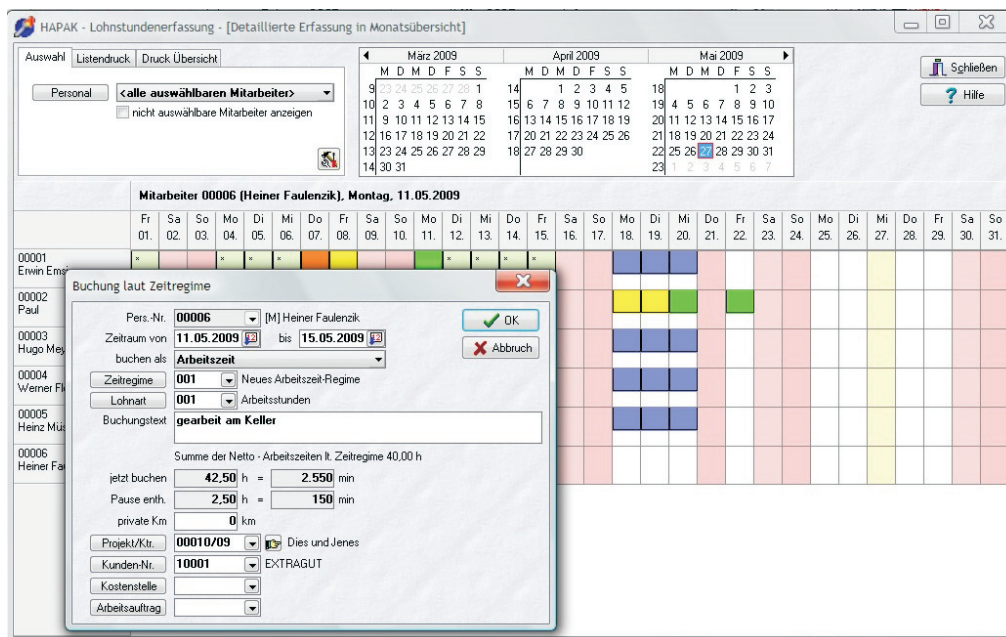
HAPAK - Lohnstundenerfassung - [Detaillierte Erfassung in Monatsübersicht]

Auswahl | Listendruck | Druck Übersicht

Personal | <alle auswählbaren Mitarbeiter>

nicht auswählbare Mitarbeiter anzeigen

März 2009
M D M D F S S
9 23 24 25 26 27 28 1
10 2 3 4 5 6 7 8
11 9 10 11 12 13 14 15
12 16 17 18 19 20 21 22
13 23 24 25 26 27 28 29
14 30 31

April 2009
M D M D F S S
14 1 2 3 4 5
15 6 7 8 9 10 11 12
16 13 14 15 16 17 18 19
17 20 21 22 23 24 25 26
18 27 28 29 30

Mai 2009
M D M D F S S
18 1 2 3
19 4 5 6 7 8 9 10
20 11 12 13 14 15 16 17
21 18 19 20 21 22 23 24
22 25 26 27 28 29 30 31
23 1 2 3 4 5 6 7

Schließen
Hilfe

Mitarbeiter 00006 (Heiner Faulenzik), Montag, 11.05.2009

| | Fr 01. | Sa 02. | So 03. | Mo 04. | Di 05. | Mi 06. | Do 07. | Fr 08. | Sa 09. | So 10. | Mo 11. | Di 12. | Mi 13. | Do 14. | Fr 15. | Sa 16. | So 17. | Mo 18. | Di 19. | Mi 20. | Do 21. | Fr 22. | Sa 23. | So 24. | Mo 25. | Di 26. | Mi 27. | Do 28. | Fr 29. | Sa 30. | So 31. |
|---|---|---|---|---|---|---|---|---|---|---|---|---|---|---|---|---|---|---|---|---|---|---|---|---|---|---|---|---|---|---|---|
| 00001 Erwin Ems | | | | | | | | | | | | | | | | | | | | | | | | | | | | | | | |
| 00002 Paul | | | | | | | | | | | | | | | | | | | | | | | | | | | | | | | |
| 00003 Hugo Mey | | | | | | | | | | | | | | | | | | | | | | | | | | | | | | | |
| 00004 Werner Fl | | | | | | | | | | | | | | | | | | | | | | | | | | | | | | | |
| 00005 Heinz Mü | | | | | | | | | | | | | | | | | | | | | | | | | | | | | | | |
| 00006 Heiner Fa | | | | | | | | | | | | | | | | | | | | | | | | | | | | | | | |

Buchung laut Zeitregime

Pers.-Nr. 00006 [M] Heiner Faulenzik
Zeitraum von 11.05.2009 bis 15.05.2009
buchen als Arbeitszeit
Zeitregime 001 Neues Arbeitszeit-Regime
Lohnart 001 Arbeitsstunden
Buchungstext gearbeit am Keller

OK
Abbruch

Summe der Netto - Arbeitszeiten lt. Zeitregime 40,00 h
jetzt buchen 42,50 h = 2.550 min
Pause enth. 2,50 h = 150 min
private Km 0 km
Projekt/Ktr. 00010/09 Dies und Jenes
Kunden-Nr. 10001 EXTRAGUT
Kostenstelle
Arbeitsauftrag